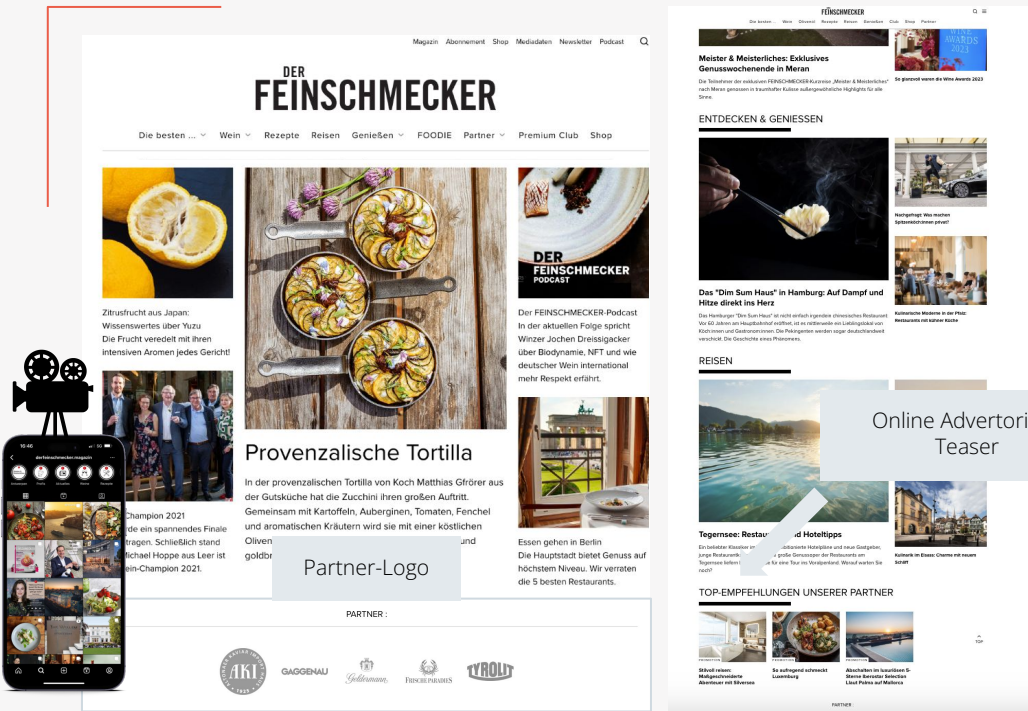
Magazin Abonnement Shop Mediadaten Newsletter Podcast

DER FEINSCHMECKER

Die besten ... Wein Rezepte Reisen Genießen FOODIE Partner Premium Club Shop

Zitrusfrucht aus Japan: Wissenswertes über Yuzu
Die Frucht veredelt mit ihren intensiven Aromen jedes Gericht!

DER FEINSCHMECKER PODCAST

Der FEINSCHMECKER-Podcast
In der aktuellen Folge spricht Winzer Jochen Dreissigacker über Biodynamie, NFT und wie deutscher Wein international mehr Respekt erfährt.

Provenzalische Tortilla

In der provenzalischen Tortilla von Koch Matthias Gförer aus der Gutsküche hat die Zucchini ihren großen Auftritt. Gemeinsam mit Kartoffeln, Auberginen, Tomaten, Fenchel und aromatischen Kräutern wird sie mit einer köstlichen Oliven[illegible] goldbr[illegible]

Champion 2021
rde ein spannendes Finale tragen. Schließlich stand Michael Hoppe aus Leer ist ein-Champion 2021.

Essen gehen in Berlin
Die Hauptstadt bietet Genuss auf höchstem Niveau. Wir verraten die 5 besten Restaurants.

Partner-Logo

PARTNER :

AKI GAGGENAU Goldmann FRISCHEPARADIES TYROLIT

16:46
derfeinschmecker.magazin

FEINSCHMECKER
Die besten ... Wein Olivenöl Rezepte Reisen Genießen Club Shop Partner

Meister & Meisterliches: Exklusives Genusswochenende in Meran
Die Teilnehmer der exklusiven FEINSCHMECKER-Kurzreise „Meister & Meisterliches" nach Meran genossen in traumhafter Kulisse außergewöhnliche Highlights für alle Sinne.

WINE AWARDS 2023
So glanzvoll waren die Wine Awards 2023

ENTDECKEN & GENIESSEN

Nachgefragt: Was machen Spitzenköchinnen privat?

Das "Dim Sum Haus" in Hamburg: Auf Dampf und Hitze direkt ins Herz
Das Hamburger "Dim Sum Haus" ist nicht einfach irgendein chinesisches Restaurant. Vor 60 Jahren am Hauptbahnhof eröffnet, ist es mittlerweile ein Lieblingslokal von Köch:innen und Gastronom:innen. Die Peking-Enten werden sogar deutschlandweit verschickt. Die Geschichte eines Phänomens.

Kulinarische Moderne in der Pfalz: Restaurants mit kühner Küche

REISEN

Online Advertori Teaser

Tegernsee: Restau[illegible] Hoteltipps
Ein beliebter Klassiker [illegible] traditionelle Hoteltipps und neue Gastgeber, junge Restaurant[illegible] große Genussoper der Restaurants am Tegernsee liefern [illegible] für eine Tour ins Voralpenland. Worauf warten Sie noch?

Kulinarik im Elsass: Charme mit neuem Schliff

TOP-EMPFEHLUNGEN UNSERER PARTNER

PROMOTION
Stilvoll reisen: Maßgeschneiderte Abenteuer mit Silversea

PROMOTION
So aufregend schmeckt Luxemburg

PROMOTION
Abschalten im luxuriösen 5-Sterne Iberostar Selection Llaut Palma auf Mallorca

TOP

PARTNER